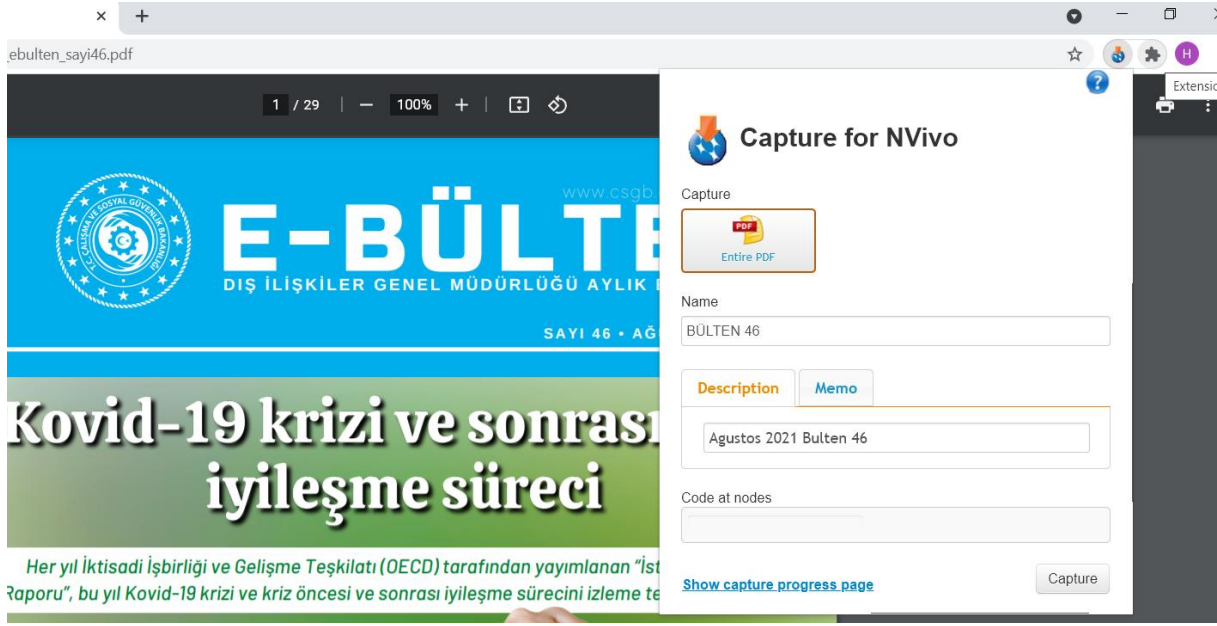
×  +

ebulten_sayi46.pdf

H

Extensio

1 / 29 | — 100% + |

Capture for NVivo

Capture

PDF
Entire PDF

Name

BÜLTEN 46

Description

Memo

Agustos 2021 Bulten 46

Code at nodes

Show capture progress page

Capture

T.C. ÇALIŞMA VE SOSYAL GÜVENLİK BAKANLIĞI

www.csgb.

E-BÜLTE

DIŞ İLİŞKİLER GENEL MÜDÜRLÜĞÜ AYLIK

SAYI 46 • AĞ

Kovid-19 krizi ve sonrası iyileşme süreci

Her yıl İktisadi İşbirliği ve Gelişme Teşkilatı (OECD) tarafından yayımlanan "İst Raporu", bu yıl Kovid-19 krizi ve kriz öncesi ve sonrası iyileşme sürecini izleme te